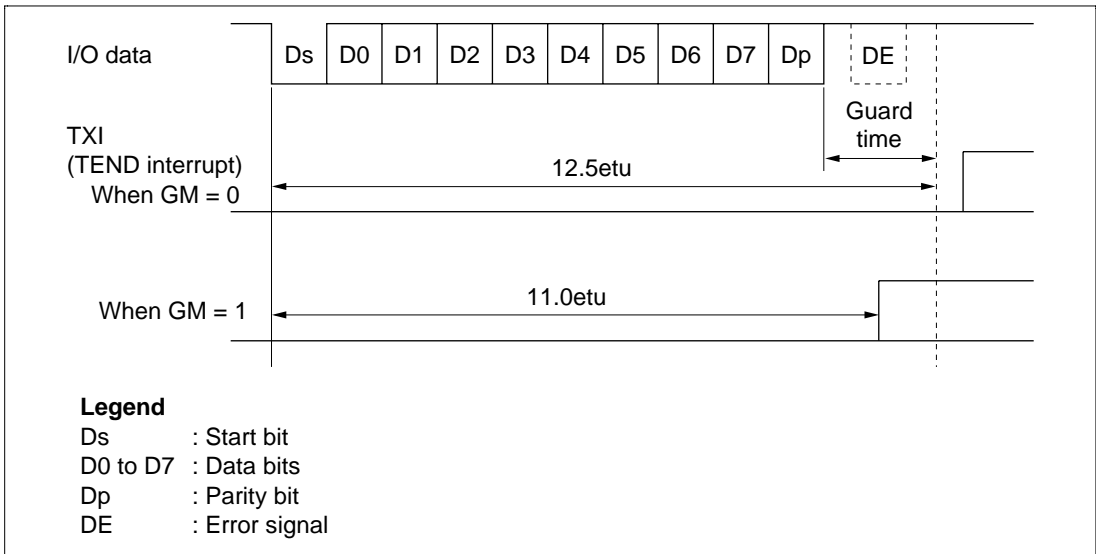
I/O data

Ds D0 D1 D2 D3 D4 D5 D6 D7 Dp DE

Guard time

TXI (TEND interrupt) When GM = 0

12.5etu

When GM = 1

11.0etu

**Legend**
Ds : Start bit
D0 to D7 : Data bits
Dp : Parity bit
DE : Error signal